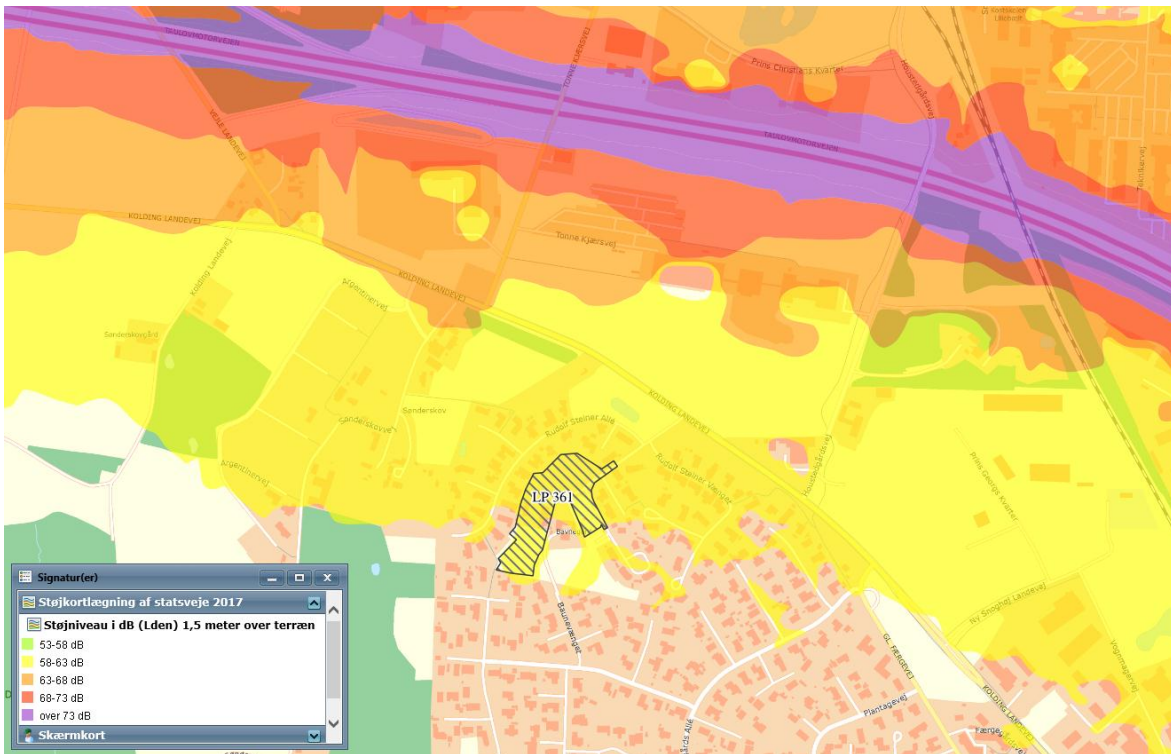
TAASINGMOTORVEJEN
TOONE KJÆRSVEJ
Prins Christians Kvarter
TAASINGMOTORVEJEN
KOLDING LANDEVEJ
KOLDING LANDEVEJ
Toone Kjærsvej
Kolding Landevej
Argentinervej
Sønderskovgård
Sønderskov
Landskovvej
Rudolf Steiner Allé
Argentinervej
LP 361
Bavle
Rudolf Steiner Vænget
KOLDING LANDEVEJ
Prins Georgs Kvarter
Ny Snoghøj Landevej
GL. FÆRGEVEJ
Plantagevej
Færgevej
KOLDING LANDEVEJ

Signatur(er)
Støjkortlægning af statsveje 2017
Støjniveau i dB (Lden) 1,5 meter over terræn
53-58 dB
58-63 dB
63-68 dB
68-73 dB
over 73 dB
Skærmkort